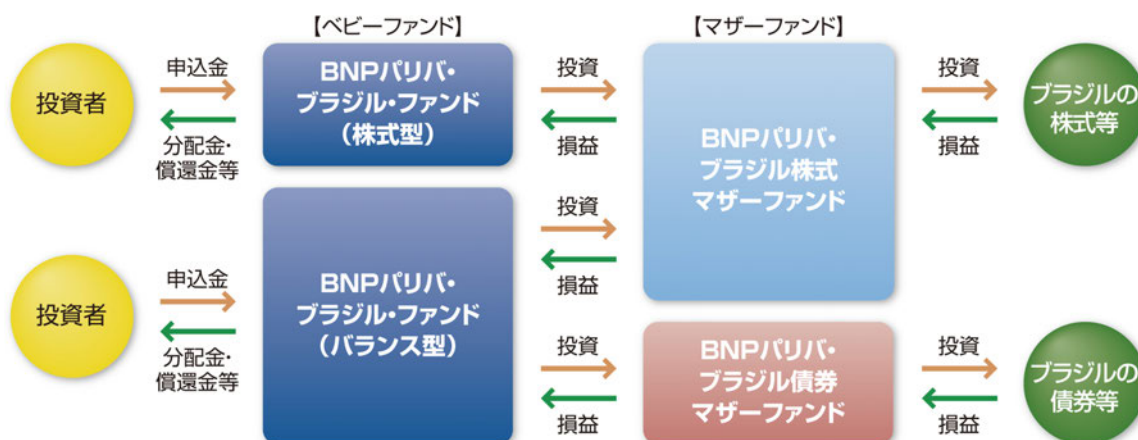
【ベビーファンド】

【マザーファンド】

投資者

申込金

分配金・償還金等

BNPパリバ・ブラジル・ファンド（株式型）

投資

損益

BNPパリバ・ブラジル株式マザーファンド

投資

損益

ブラジルの株式等

投資

損益

投資者

申込金

分配金・償還金等

BNPパリバ・ブラジル・ファンド（バランス型）

投資

損益

BNPパリバ・ブラジル債券マザーファンド

投資

損益

ブラジルの債券等